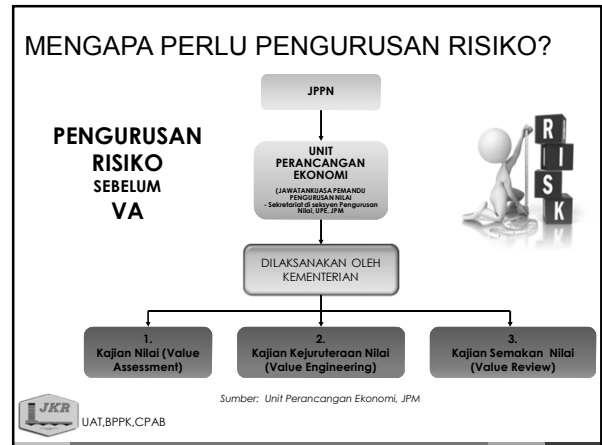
MENGAPA PERLU PENGURUSAN RISIKO?

PENGURUSAN RISIKO SEBELUM VA

JPPN

UNIT PERANCANGAN EKONOMI

(JAWATANKUASA PEMANDU PENGURUSAN NILAI)
- Sekretariat di seksyen Pengurusan Nilai, UPE, JPM

DILAKSANAKAN OLEH KEMENTERIAN

1. Kajian Nilai (Value Assessment)

2. Kajian Kejuruteraan Nilai (Value Engineering)

3. Kajian Semakan Nilai (Value Review)

R I S K

Sumber: Unit Perancangan Ekonomi, JPM

JKR

UAT,BPPK,CPAB